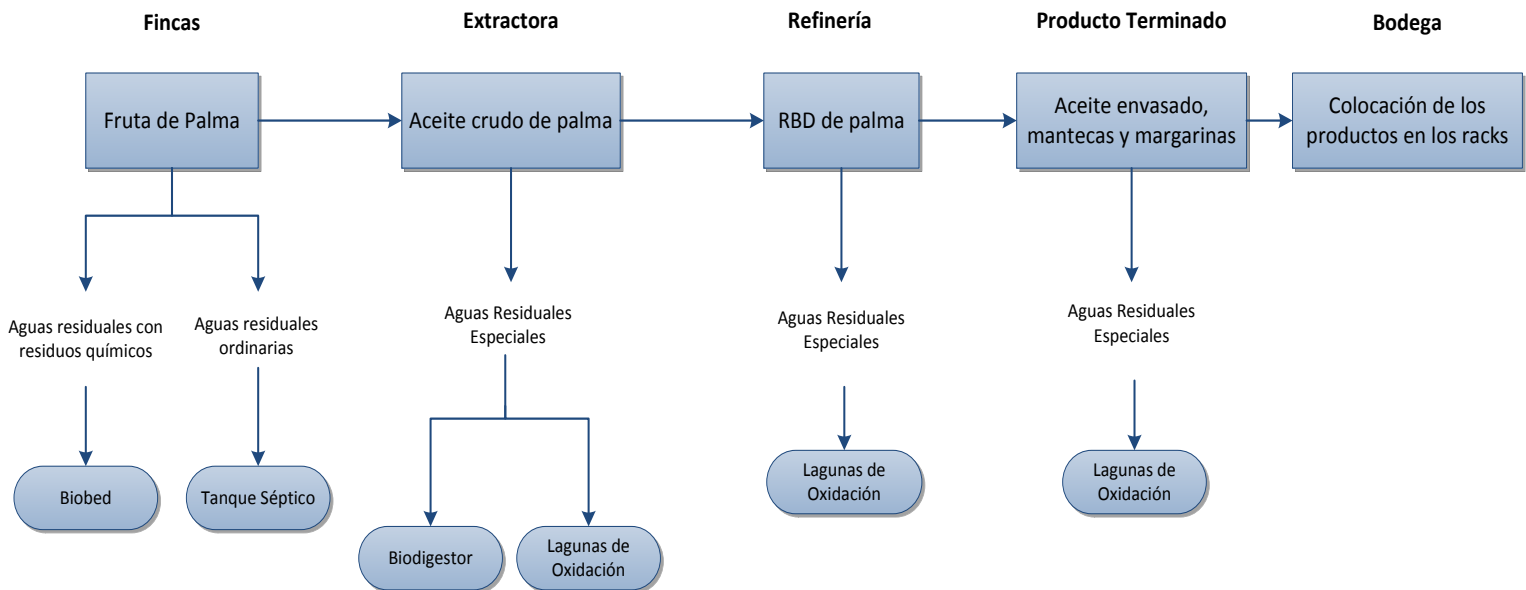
Fincas

Fruta de Palma

Aguas residuales con residuos químicos

Aguas residuales ordinarias

Biobed

Tanque Séptico

Extractora

Aceite crudo de palma

Aguas Residuales Especiales

Biodigestor

Lagunas de Oxidación

Refinería

RBD de palma

Aguas Residuales Especiales

Lagunas de Oxidación

Producto Terminado

Aceite envasado, mantecas y margarinas

Aguas Residuales Especiales

Lagunas de Oxidación

Bodega

Colocación de los productos en los racks